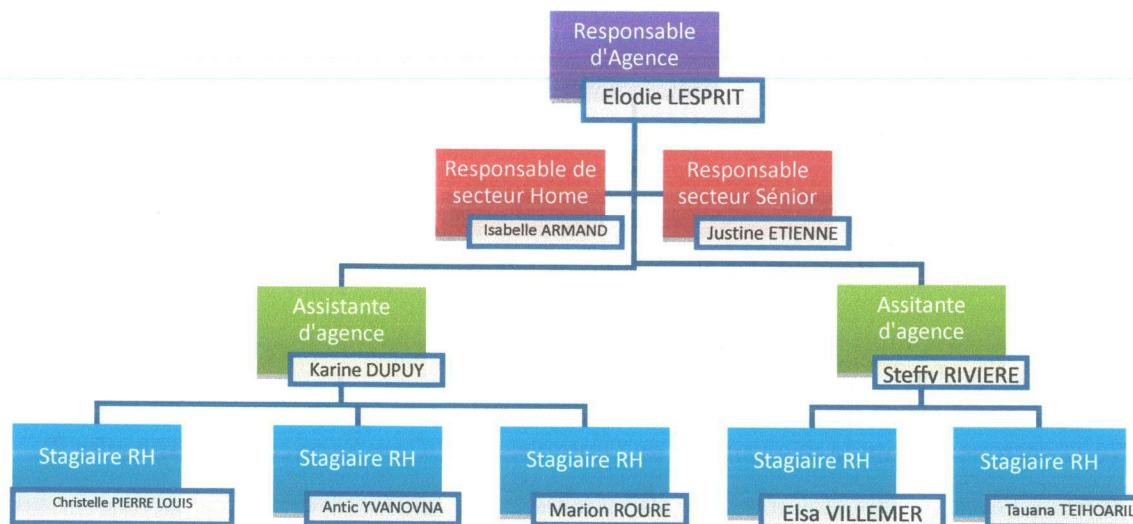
Responsable d'Agence
Elodie LESPRIT

Responsable de secteur Home
Isabelle ARMAND

Responsable secteur Sénior
Justine ETIENNE

Assistante d'agence
Karine DUPUY

Assitante d'agence
Steffy RIVIERE

Stagiaire RH
Christelle PIERRE LOUIS

Stagiaire RH
Antic YVANOVNA

Stagiaire RH
Marion ROURE

Stagiaire RH
Elsa VILLEMER

Stagiaire RH
Tauana TEIHOARII